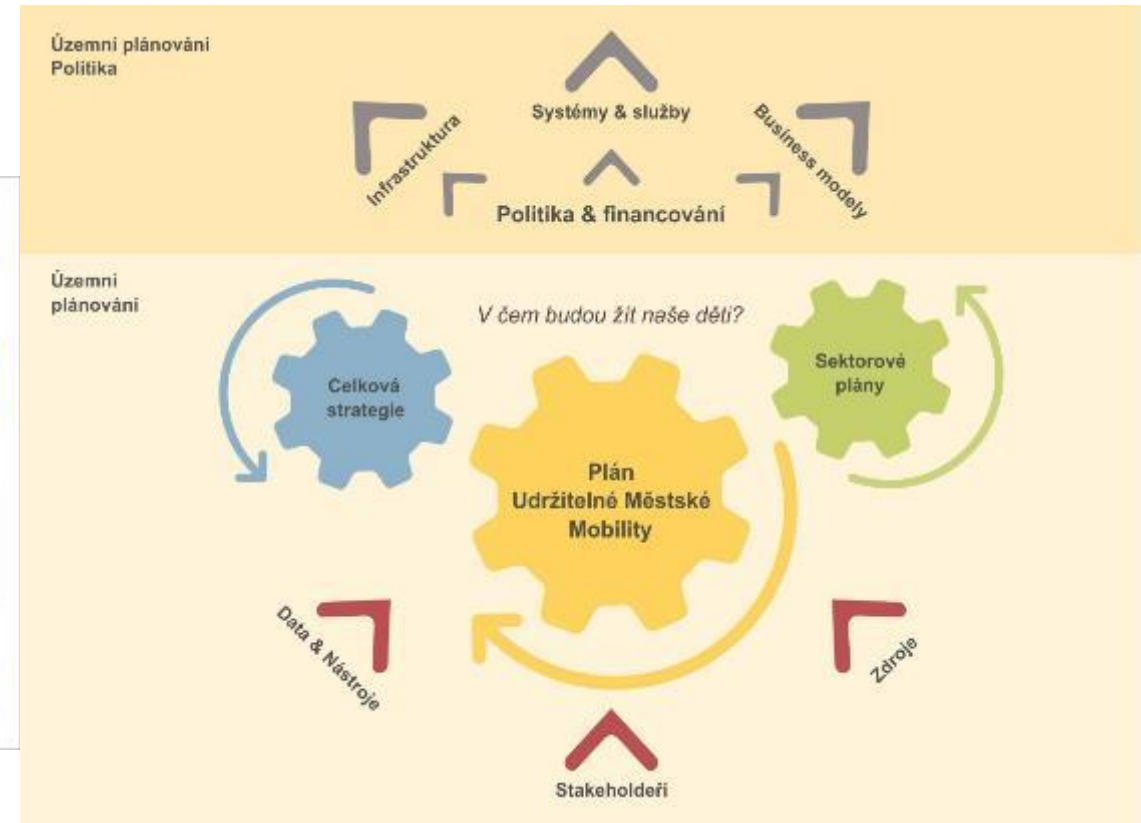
Územní plánování
Politika

Systémy & služby

Infrastruktura

Business modely

Politika & financování

Územní plánování

V čem budou žít naše děti?

Celková strategie

Sektorové plány

Plán Udržitelné Městské Mobility

Data & Nástroje

Zdroje

Stakeholdeři